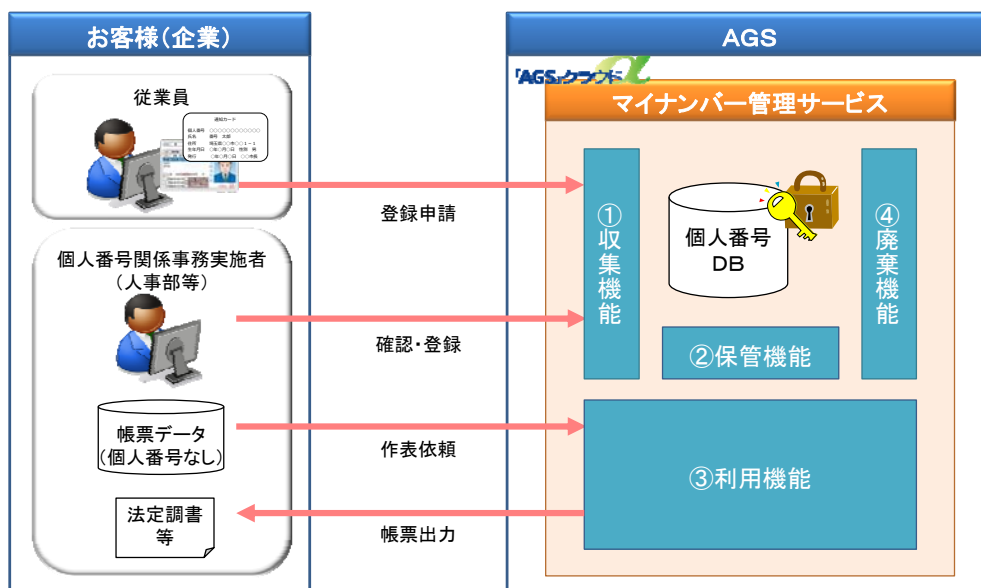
お客様（企業）

AGS

「AGS」クラウド

マイナンバー管理サービス

従業員

通知カード
個人番号 ○○○○○○○○○○○○
氏名 番号 太郎
住所 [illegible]
生年月日 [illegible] 性別 男
発行 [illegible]

登録申請

①収集機能

個人番号DB

④廃棄機能

個人番号関係事務実施者（人事部等）

確認・登録

②保管機能

帳票データ（個人番号なし）

作表依頼

③利用機能

法定調書等

帳票出力